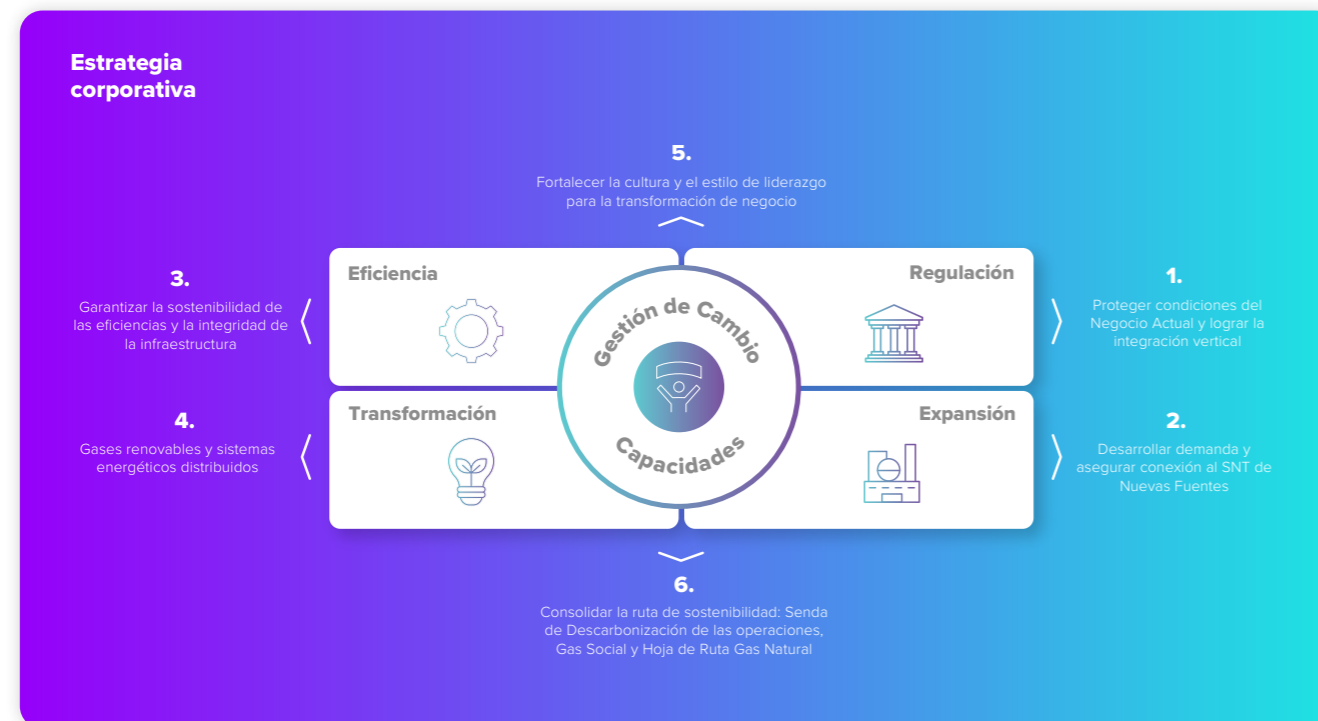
Estrategia corporativa

5.
Fortalecer la cultura y el estilo de liderazgo para la transformación de negocio

3.
Garantizar la sostenibilidad de las eficiencias y la integridad de la infraestructura

4.
Gases renovables y sistemas energéticos distribuidos

Eficiencia

Regulación

Gestión de Cambio

Capacidades

Transformación

Expansión

1.
Proteger condiciones del Negocio Actual y lograr la integración vertical

2.
Desarrollar demanda y asegurar conexión al SNT de Nuevas Fuentes

6.
Consolidar la ruta de sostenibilidad: Senda de Descarbonización de las operaciones, Gas Social y Hoja de Ruta Gas Natural